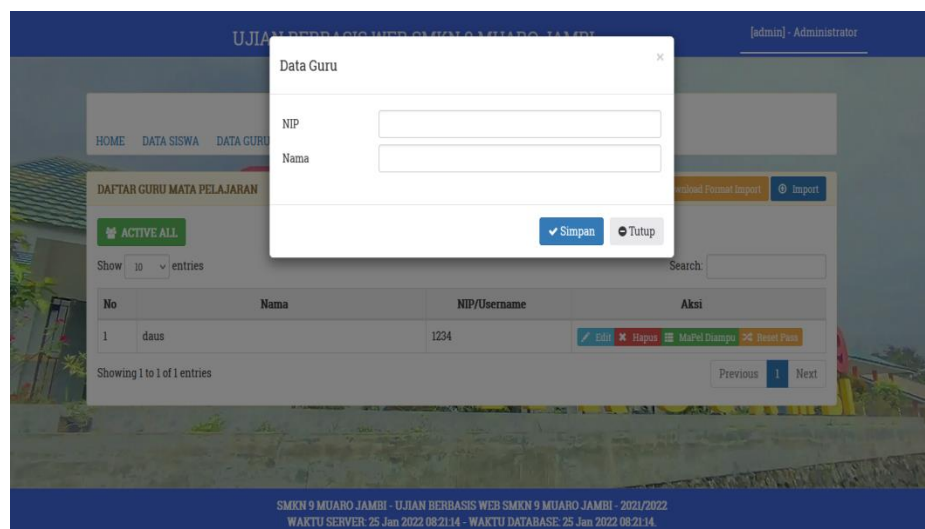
UJIAN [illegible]

[admin] - Administrator

HOME DATA SISWA DATA GURU

DAFTAR GURU MATA PELAJARAN

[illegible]wnload Format Import

Import

ACTIVE ALL

Show 10 entries

Search:

| No | Nama | NIP/Username | Aksi |
|---|---|---|---|
| 1 | daus | 1234 | Edit Hapus MaPel Diampu Reset Pass |

Showing 1 to 1 of 1 entries

Previous 1 Next

Data Guru

×

NIP

Nama

Simpan

Tutup

SMKN 9 MUARO JAMBI - UJIAN BERBASIS WEB SMKN 9 MUARO JAMBI - 2021/2022
WAKTU SERVER: 25 Jan 2022 08:21:14 - WAKTU DATABASE: 25 Jan 2022 08:21:14.